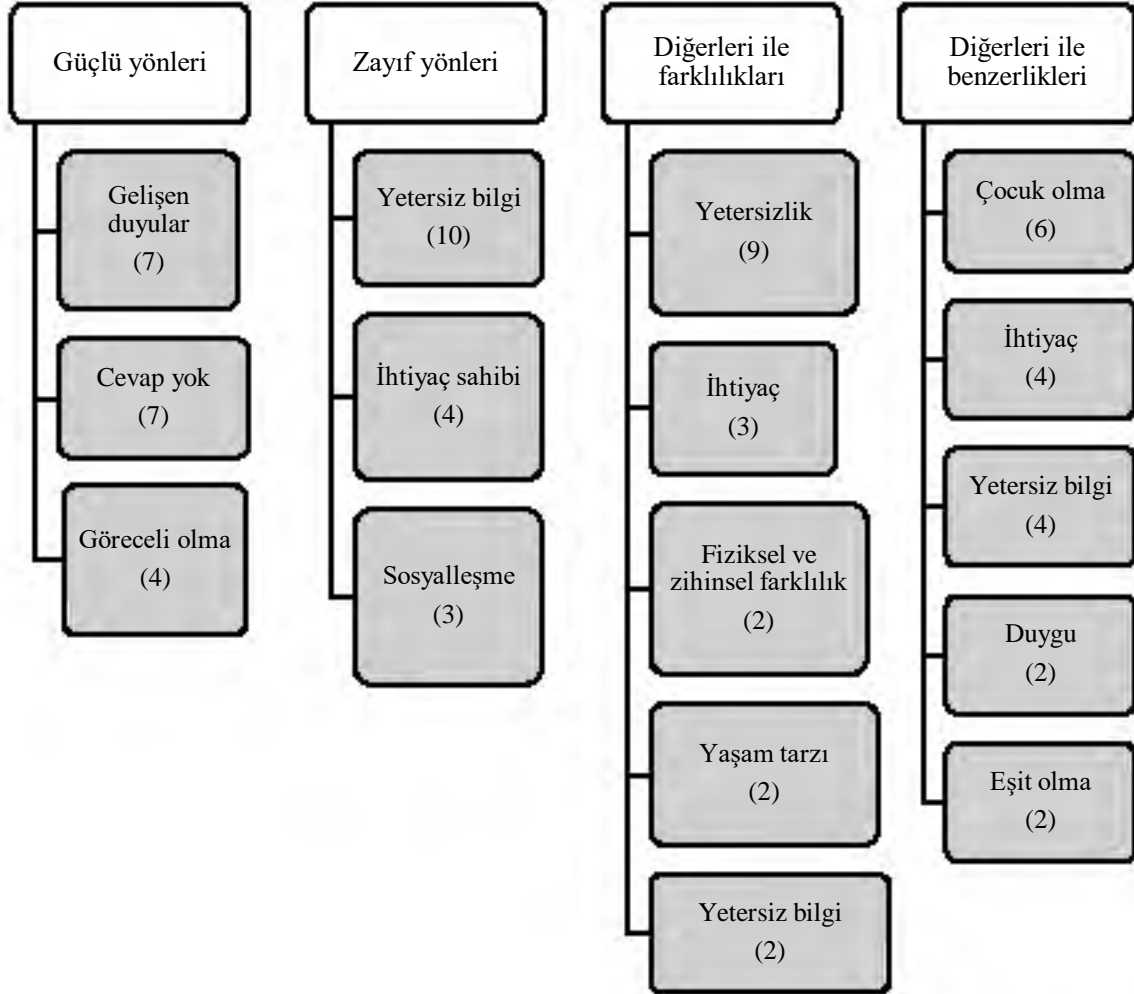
Güçlü yönleri

Gelişen duyular (7)

Cevap yok (7)

Göreceli olma (4)

Zayıf yönleri

Yetersiz bilgi (10)

İhtiyaç sahibi (4)

Sosyalleşme (3)

Diğerleri ile farklılıkları

Yetersizlik (9)

İhtiyaç (3)

Fiziksel ve zihinsel farklılık (2)

Yaşam tarzı (2)

Yetersiz bilgi (2)

Diğerleri ile benzerlikleri

Çocuk olma (6)

İhtiyaç (4)

Yetersiz bilgi (4)

Duygu (2)

Eşit olma (2)